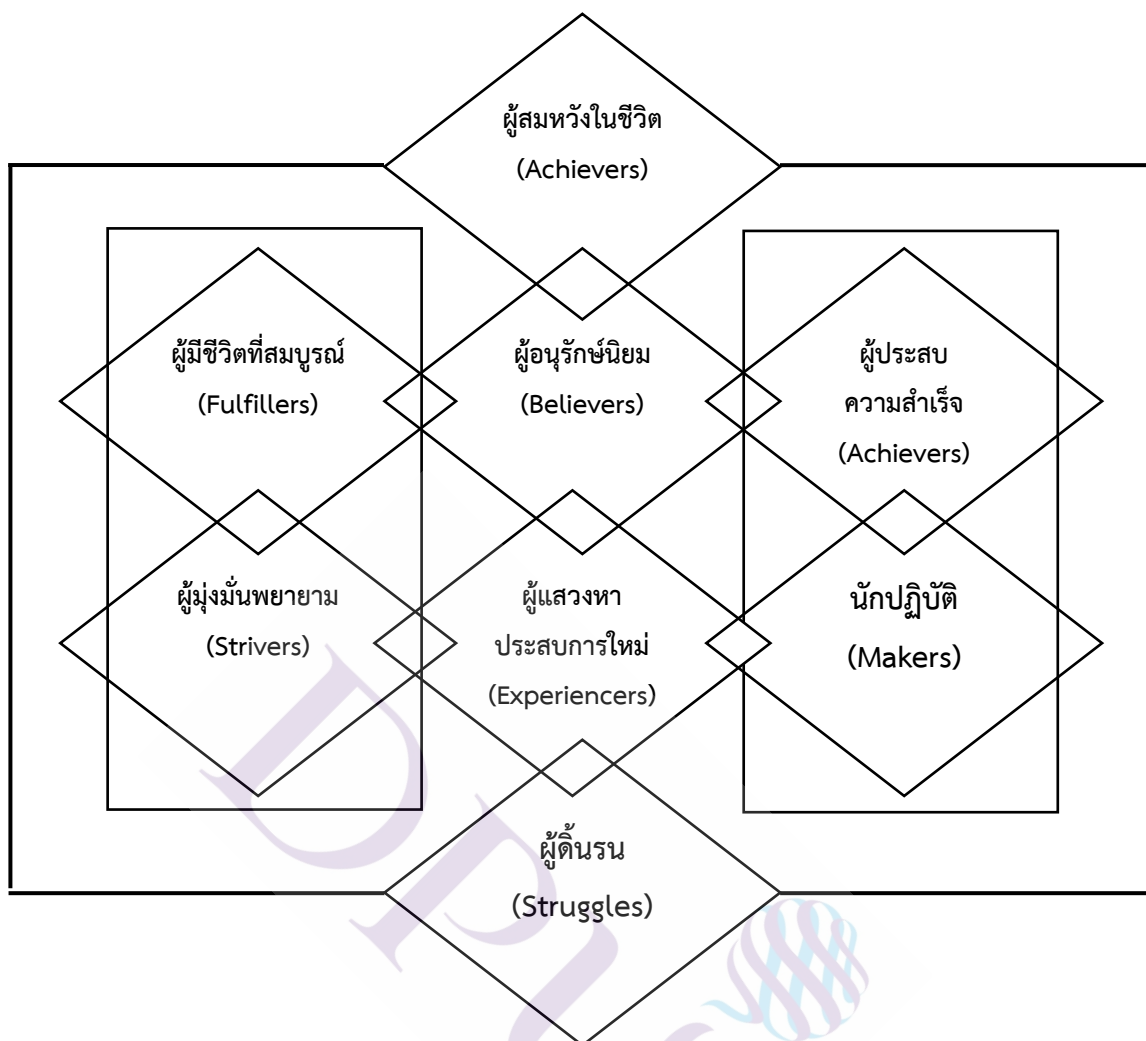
ผู้สมหวังในชีวิต
(Achievers)

ผู้มีชีวิตที่สมบูรณ์
(Fulfillers)

ผู้อนุรักษ์นิยม
(Believers)

ผู้ประสบความสำเร็จ
(Achievers)

ผู้มุ่งมั่นพยายาม
(Strivers)

ผู้แสวงหาประสบการใหม่
(Experiencers)

นักปฏิบัติ
(Makers)

ผู้ดิ้นรน
(Struggles)